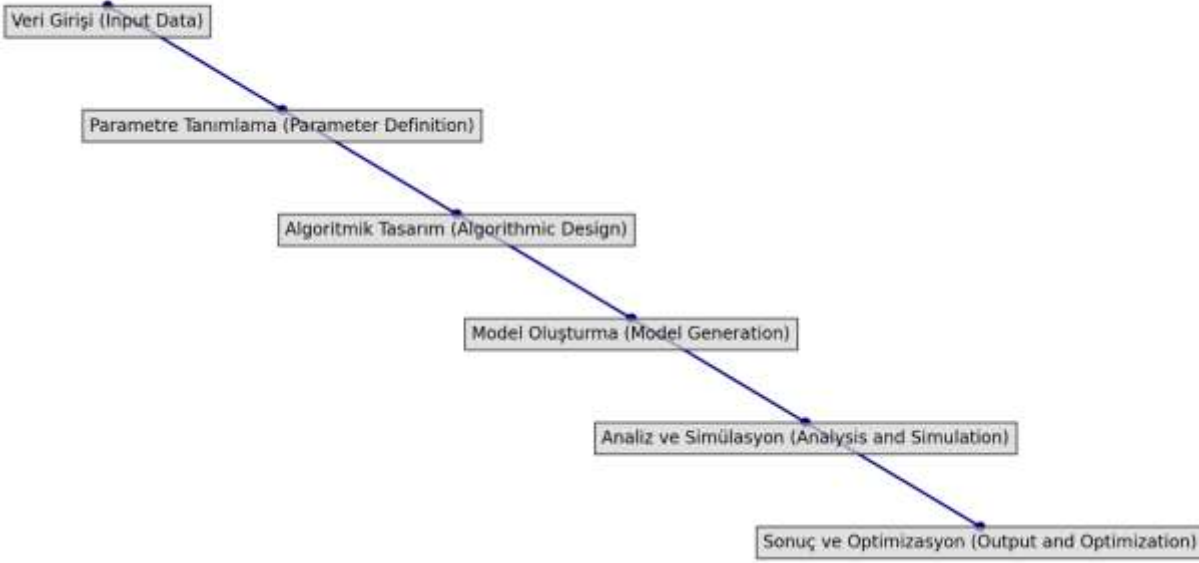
Veri Girişi (Input Data)

Parametre Tanımlama (Parameter Definition)

Algoritmik Tasarım (Algorithmic Design)

Model Oluşturma (Model Generation)

Analiz ve Simülasyon (Analysis and Simulation)

Sonuç ve Optimizasyon (Output and Optimization)